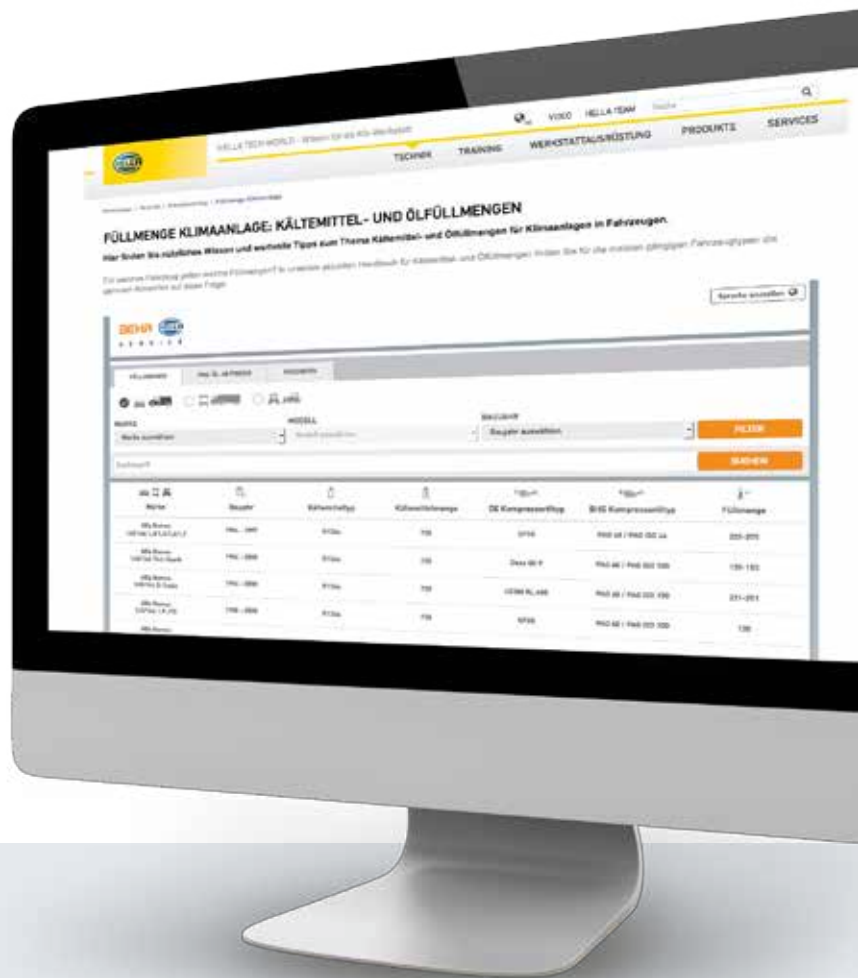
VIDEO HELLA TEAM Suche

HELLA TECH WORLD - Wissen für die Kfz-Werkstatt

TECHNIK TRAINING WERKSTATTAUSRÜSTUNG PRODUKTE SERVICES

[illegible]

FÜLLMENGE KLIMAANLAGE: KÄLTEMITTEL- UND ÖLFÜLLMENGEN

Hier finden Sie nützliches Wissen und wertvolle Tipps zum Thema Kältemittel- und Ölfüllmengen für Klimaanlagen in Fahrzeugen.

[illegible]

Sprache auswählen

BEHR HELLA SERVICE

FÜLLMENGEN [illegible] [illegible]

MARKE Marke auswählen

MODELL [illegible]

BAUJAHR Baujahr auswählen

FILTERN

Suchwort

SUCHEN

| Marke | Baujahr | Kältemitteltyp | Kältemittelmenge | OE Kompressortyp | BHS Kompressoröltyp | Füllmenge |
|---|---|---|---|---|---|---|
| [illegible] | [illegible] | R134a | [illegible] | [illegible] | PAG 46 / PAG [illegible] | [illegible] |
| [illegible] | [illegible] | R134a | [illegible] | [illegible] | PAG 46 / PAG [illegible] | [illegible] |
| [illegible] | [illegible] | R134a | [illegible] | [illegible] | PAG 46 / PAG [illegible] | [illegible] |
| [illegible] | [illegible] | R134a | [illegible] | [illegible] | PAG 46 / PAG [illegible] | 130 |